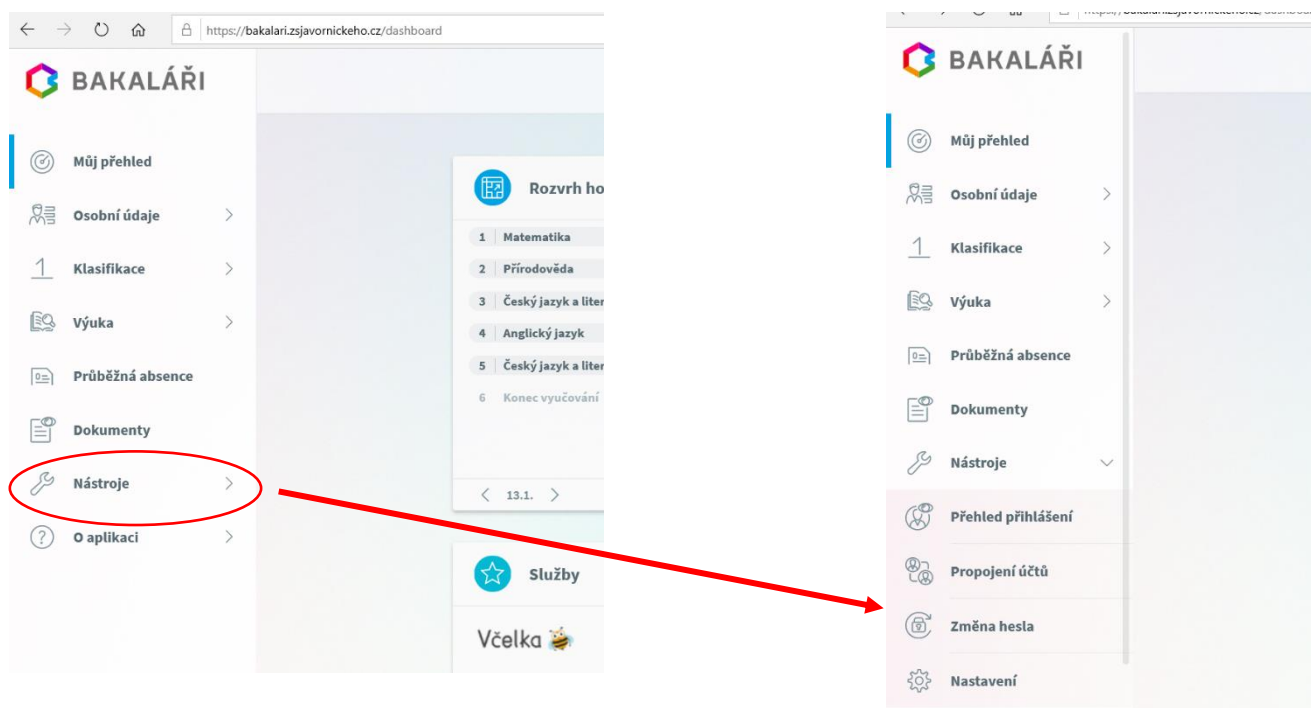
https://bakalari.zsjavornickeho.cz/dashboard

BAKALÁŘI

Můj přehled
Osobní údaje
1 Klasifikace
Výuka
Průběžná absence
Dokumenty
Nástroje
O aplikaci

Rozvrh ho

| 1 | Matematika |
|---|---|
| 2 | Přírodověda |
| 3 | Český jazyk a liter |
| 4 | Anglický jazyk |
| 5 | Český jazyk a liter |
| 6 | Konec vyučování |

13.1.

Služby

Včelka

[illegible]

BAKALÁŘI

Můj přehled
Osobní údaje
1 Klasifikace
Výuka
Průběžná absence
Dokumenty
Nástroje
Přehled přihlášení
Propojení účtů
Změna hesla
Nastavení